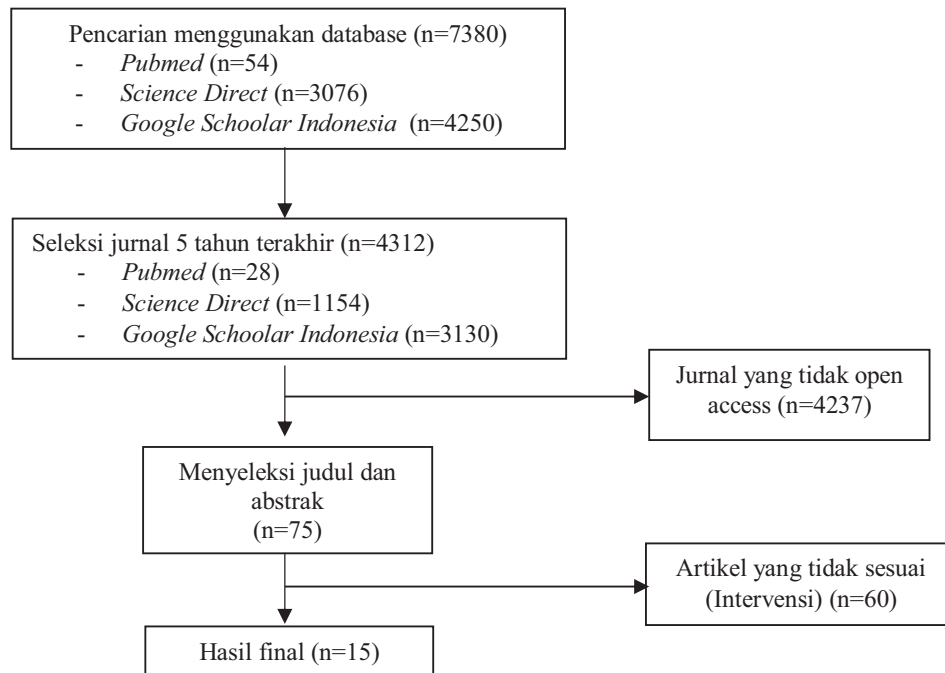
Pencarian menggunakan database (n=7380)
- *Pubmed* (n=54)
- *Science Direct* (n=3076)
- *Google Schoolar Indonesia* (n=4250)

Seleksi jurnal 5 tahun terakhir (n=4312)
- *Pubmed* (n=28)
- *Science Direct* (n=1154)
- *Google Schoolar Indonesia* (n=3130)

Jurnal yang tidak open access (n=4237)

Menyeleksi judul dan abstrak (n=75)

Artikel yang tidak sesuai (Intervensi) (n=60)

Hasil final (n=15)